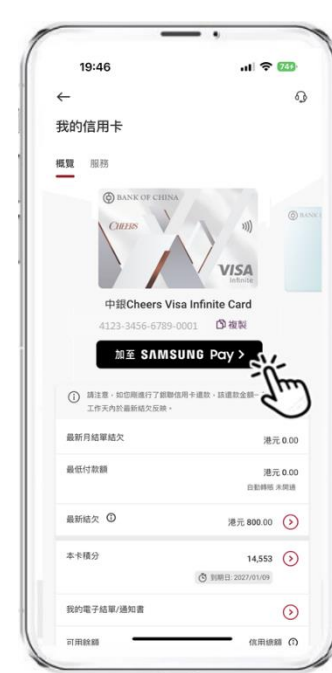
19:46

74

我的信用卡

概覽 服務

BANK OF CHINA

CHEERS

VISA
Infinite

BANK

中銀Cheers Visa Infinite Card

4123-3456-6789-0001 複製

加至 SAMSUNG Pay >

請注意，如您剛進行了銀聯信用卡還款，該還款金額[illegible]工作天內於最新結欠反映。

最新月結單結欠 港元 0.00

最低付款額 港元 0.00
自動轉賬 未開通

最新結欠 港元 800.00

本卡積分 14,553
到期日 2027/01/09

我的電子結單/通知書

可用餘額 信用總額